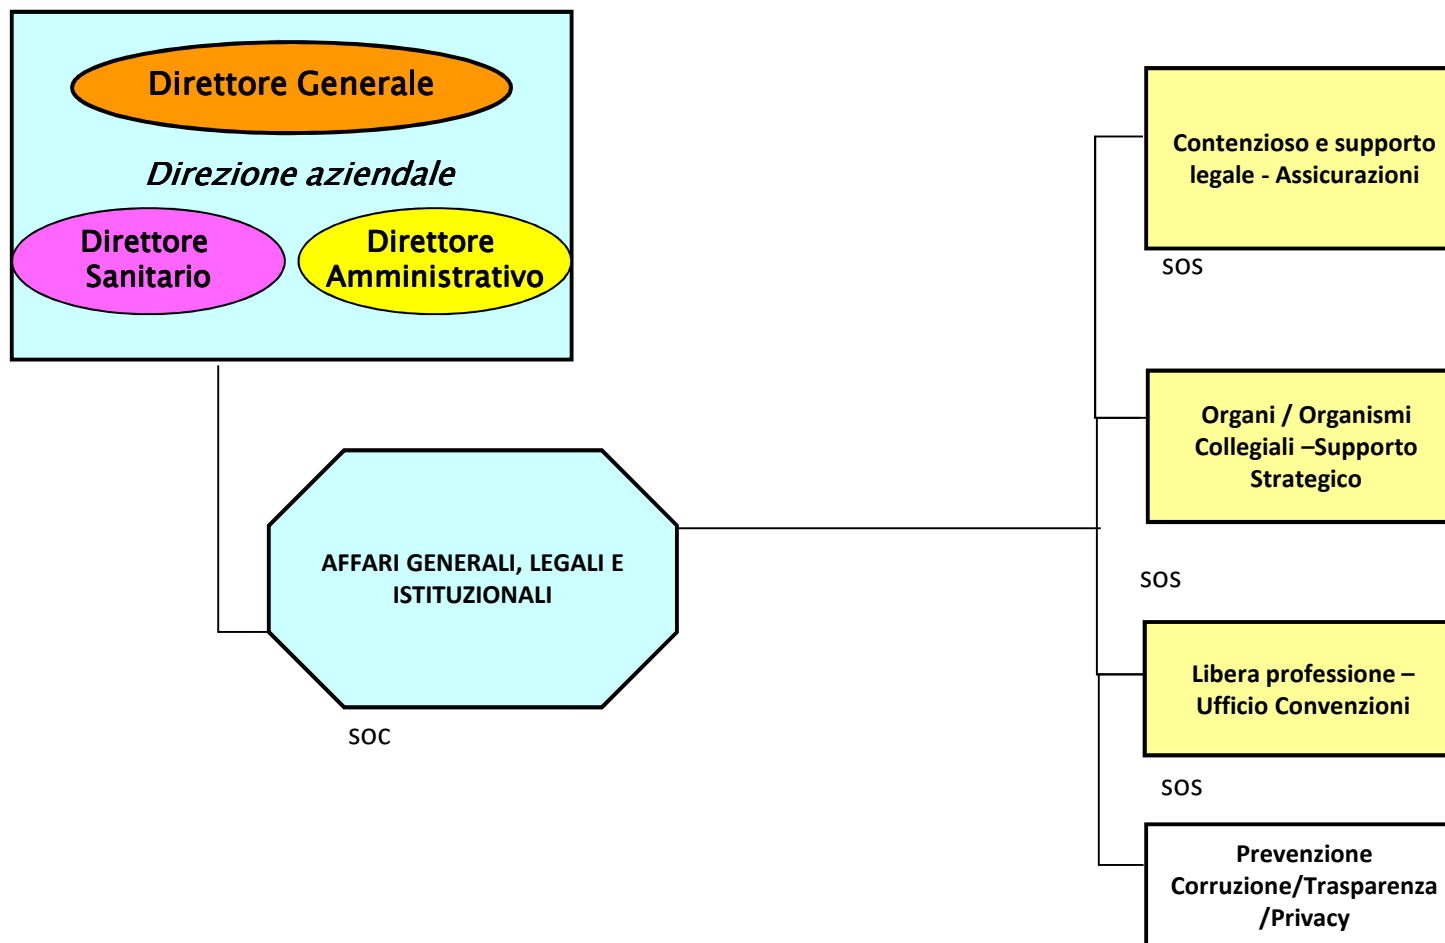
Direttore Generale

Direzione aziendale

Direttore Sanitario

Direttore Amministrativo

AFFARI GENERALI, LEGALI E ISTITUZIONALI

SOC

Contenzioso e supporto legale - Assicurazioni

SOS

Organi / Organismi Collegiali –Supporto Strategico

SOS

Libera professione – Ufficio Convenzioni

SOS

Prevenzione Corruzione/Trasparenza /Privacy